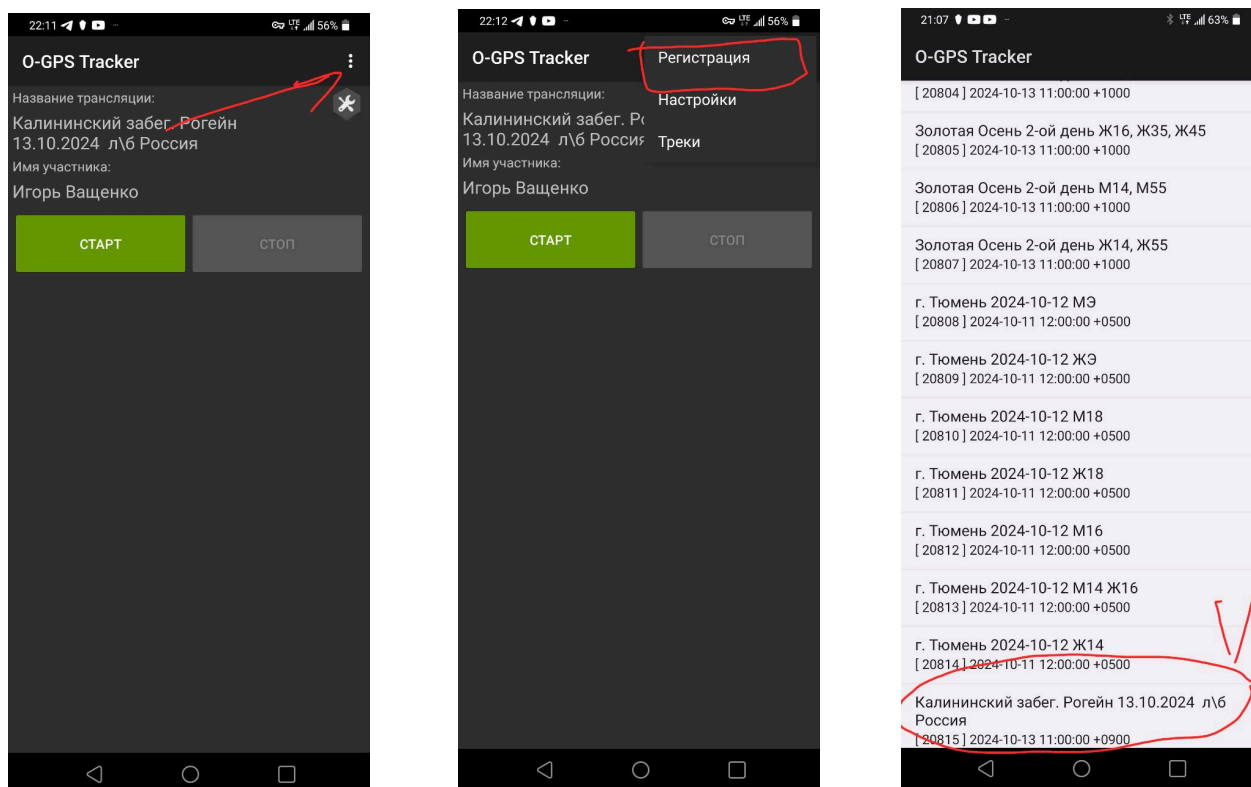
22:11 56%

O-GPS Tracker

Название трансляции:

Калининский забег. Рогейн 13.10.2024 л\б Россия

Имя участника:

Игорь Ващенко

СТАРТ

СТОП

22:12 56%

O-GPS Tracker

Регистрация

Настройки

Треки

Название трансляции:

Калининский забег. Рс 13.10.2024 л\б Россия

Имя участника:

Игорь Ващенко

СТАРТ

СТОП

21:07 63%

O-GPS Tracker

[ 20804 ] 2024-10-13 11:00:00 +1000

Золотая Осень 2-ой день Ж16, Ж35, Ж45
[ 20805 ] 2024-10-13 11:00:00 +1000

Золотая Осень 2-ой день М14, М55
[ 20806 ] 2024-10-13 11:00:00 +1000

Золотая Осень 2-ой день Ж14, Ж55
[ 20807 ] 2024-10-13 11:00:00 +1000

г. Тюмень 2024-10-12 МЭ
[ 20808 ] 2024-10-11 12:00:00 +0500

г. Тюмень 2024-10-12 ЖЭ
[ 20809 ] 2024-10-11 12:00:00 +0500

г. Тюмень 2024-10-12 М18
[ 20810 ] 2024-10-11 12:00:00 +0500

г. Тюмень 2024-10-12 Ж18
[ 20811 ] 2024-10-11 12:00:00 +0500

г. Тюмень 2024-10-12 М16
[ 20812 ] 2024-10-11 12:00:00 +0500

г. Тюмень 2024-10-12 М14 Ж16
[ 20813 ] 2024-10-11 12:00:00 +0500

г. Тюмень 2024-10-12 Ж14
[ 20814 ] 2024-10-11 12:00:00 +0500

Калининский забег. Рогейн 13.10.2024 л\б Россия
[ 20815 ] 2024-10-13 11:00:00 +0900